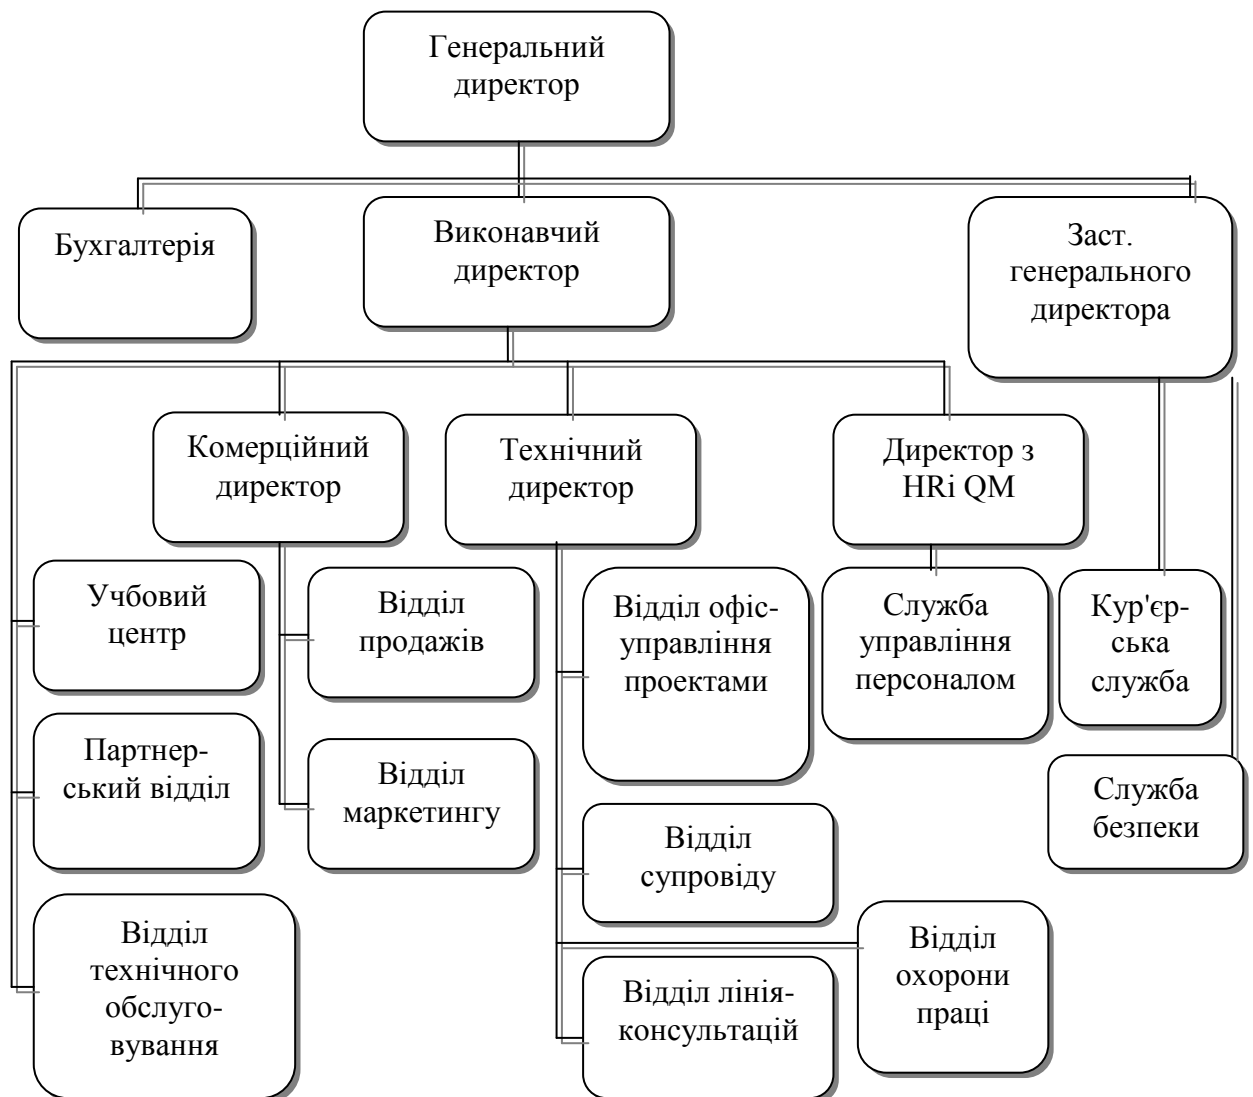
Генеральний директор

Бухгалтерія

Виконавчий директор

Заст. генерального директора

Комерційний директор

Технічний директор

Директор з HRi QM

Учбовий центр

Відділ продажів

Відділ офіс-управління проектами

Служба управління персоналом

Кур'єрська служба

Партнерський відділ

Відділ маркетингу

Служба безпеки

Відділ супровіду

Відділ технічного обслуговування

Відділ охорони праці

Відділ лінія-консультацій